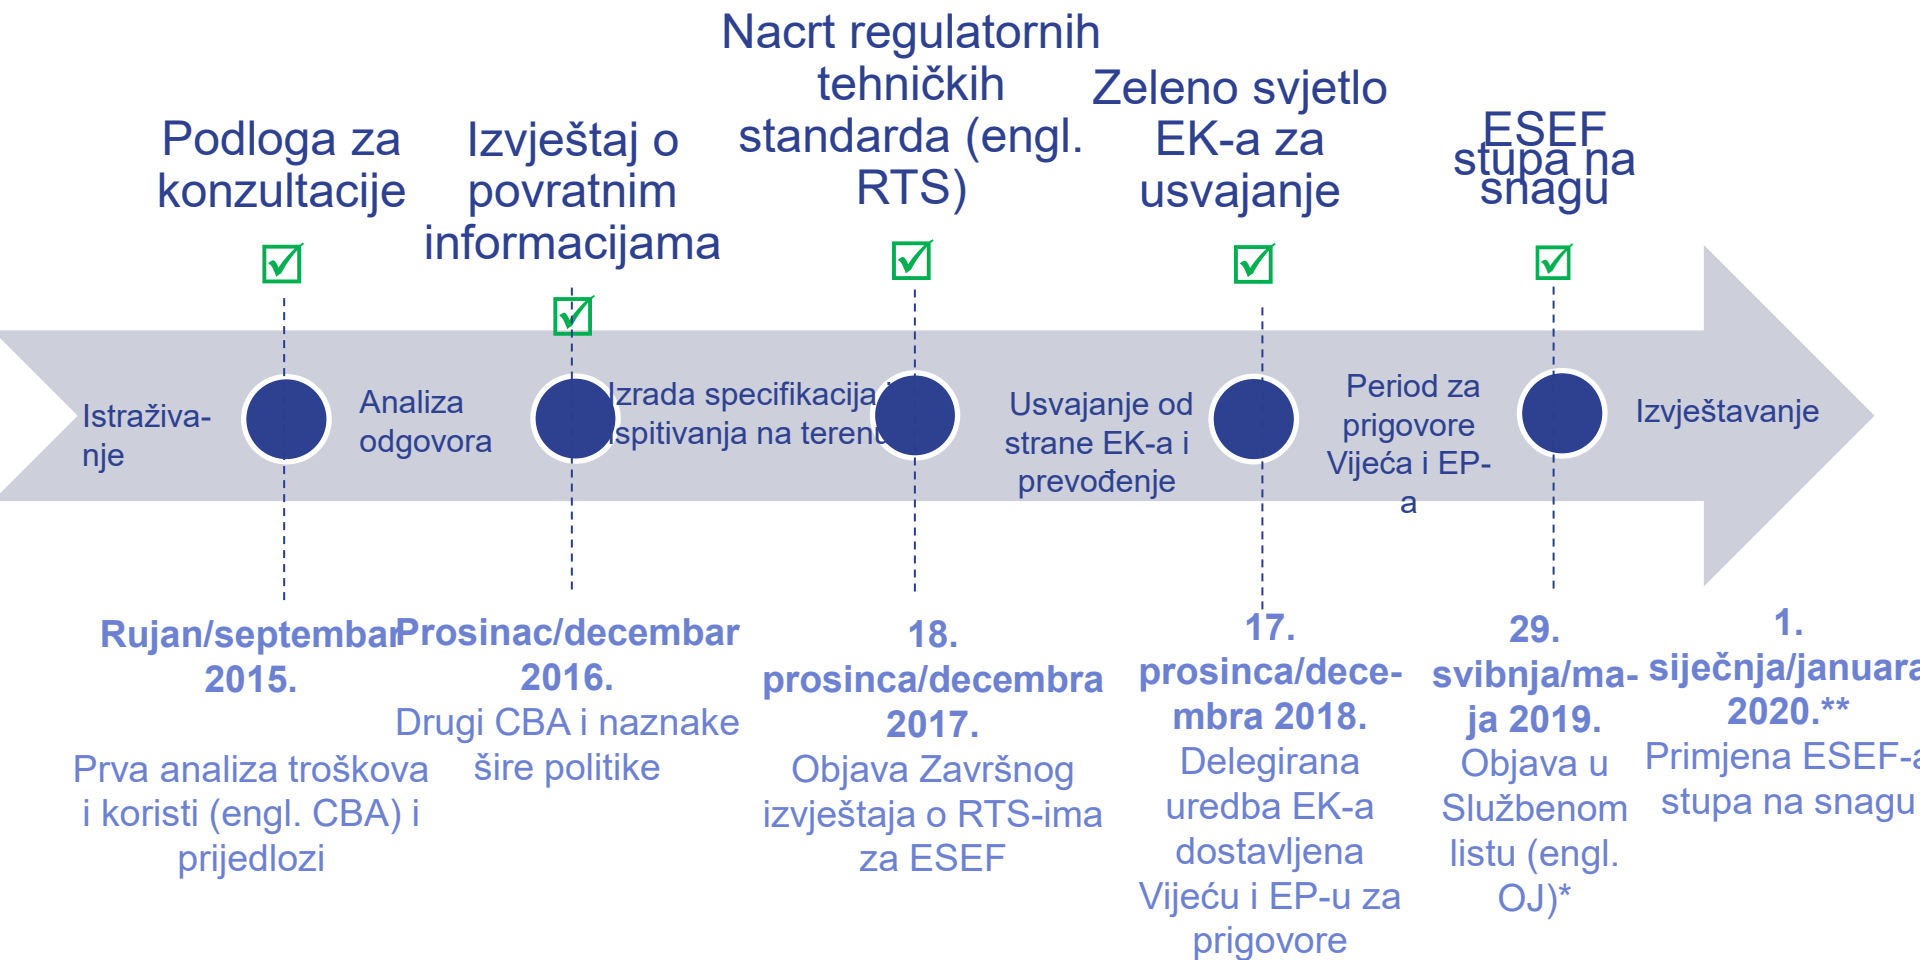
Podloga za konzultacije

Izvještaj o povratnim informacijama

Nacrt regulatornih tehničkih standarda (engl. RTS)

Zeleno svjetlo EK-a za usvajanje

ESEF stupa na snagu

Istraživa-nje

Analiza odgovora

Izrada specifikacija i ispitivanja na terenu

Usvajanje od strane EK-a i prevođenje

Period za prigovore Vijeća i EP-a

Izvještavanje

Rujan/septembar 2015.
Prva analiza troškova i koristi (engl. CBA) i prijedlozi

Prosinac/decembar 2016.
Drugi CBA i naznake šire politike

18. prosinca/decembra 2017.
Objava Završnog izvještaja o RTS-ima za ESEF

17. prosinca/decembra 2018.
Delegirana uredba EK-a dostavljena Vijeću i EP-u za prigovore

29. svibnja/maja 2019.
Objava u Službenom listu (engl. OJ)*

1. siječnja/januara 2020.**
Primjena ESEF-a stupa na snagu